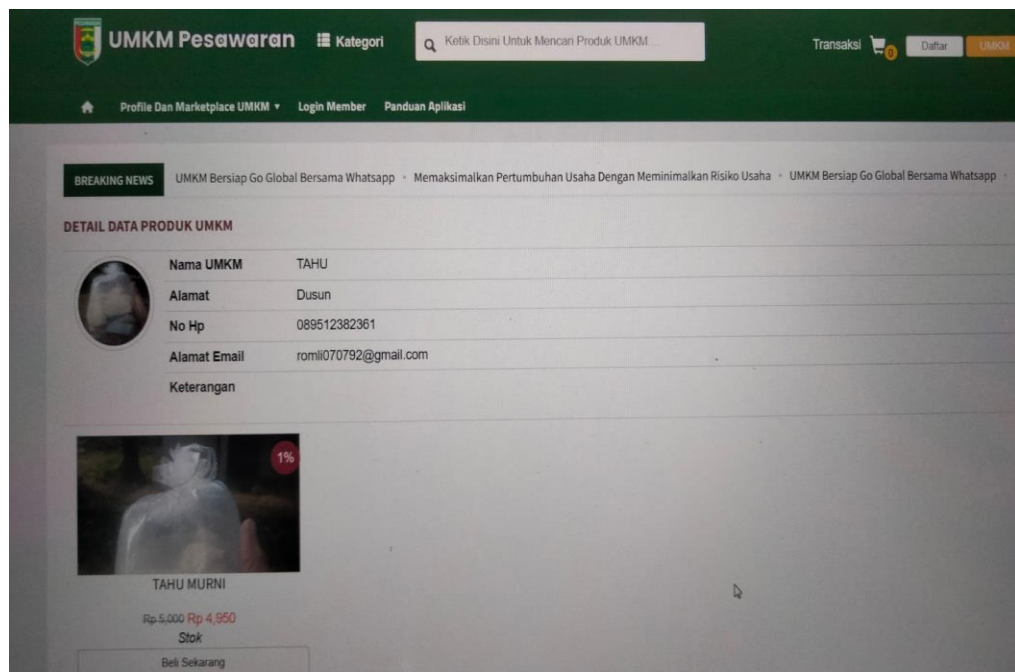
UMKM Pesawaran Kategori Ketik Disini Untuk Mencari Produk UMKM ... Transaksi 0 Daftar UMKM

Profile Dan Marketplace UMKM ▾ Login Member Panduan Aplikasi

BREAKING NEWS UMKM Bersiap Go Global Bersama Whatsapp · Memaksimalkan Pertumbuhan Usaha Dengan Meminimalkan Risiko Usaha · UMKM Bersiap Go Global Bersama Whatsapp ·

DETAIL DATA PRODUK UMKM

| | |
|---|---|
| Nama UMKM | TAHU |
| Alamat | Dusun |
| No Hp | 089512382361 |
| Alamat Email | romli070792@gmail.com |
| Keterangan | |

1%

TAHU MURNI

Rp 5,000 Rp 4,950

Stok

Beli Sekarang